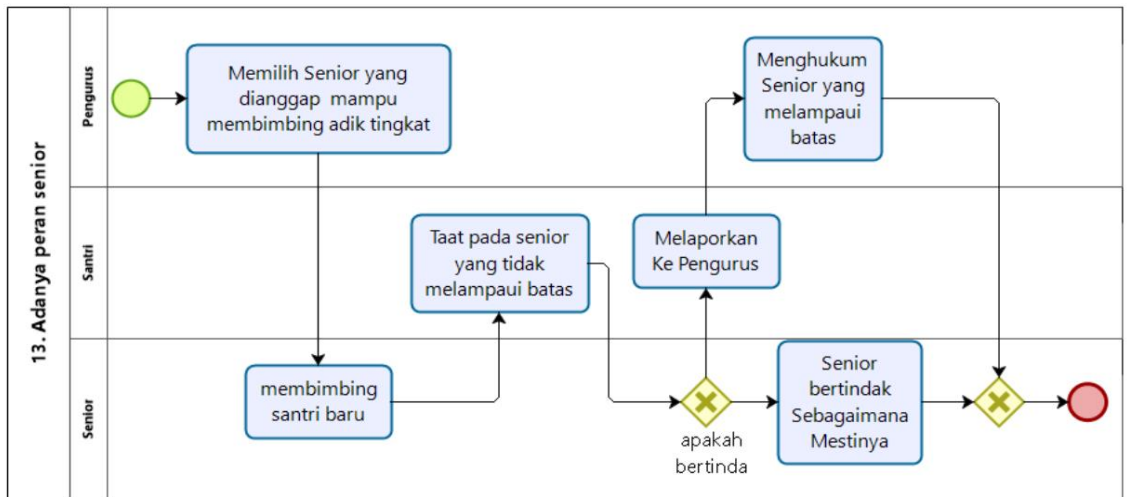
13. Adanya peran senior

Pengurus

Memilih Senior yang dianggap mampu membimbing adik tingkat

Menghukum Senior yang melampaui batas

Santri

Taat pada senior yang tidak melampaui batas

Melaporkan Ke Pengurus

Senior

membimbing santri baru

apakah bertinda

Senior bertindak Sebagaimana Mestinya